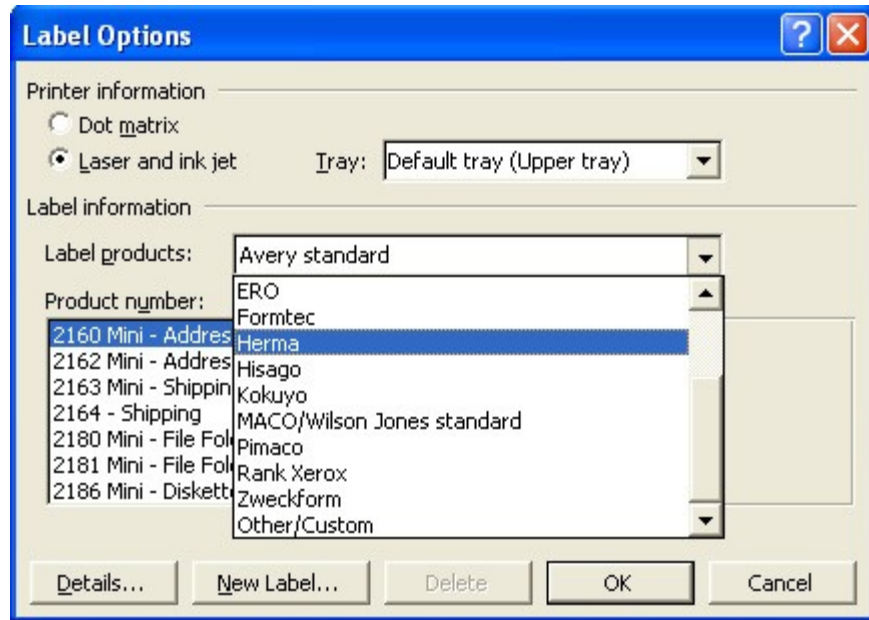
Label Options

Printer information

Dot matrix

Laser and ink jet

Tray: Default tray (Upper tray)

Label information

Label products: Avery standard

Product number:

2160 Mini - Addres
2162 Mini - Addres
2163 Mini - Shippin
2164 - Shipping
2180 Mini - File Fol
2181 Mini - File Fol
2186 Mini - Diskett

ERO
Formtec
Herma
Hisago
Kokuyo
MACO/Wilson Jones standard
Pimaco
Rank Xerox
Zweckform
Other/Custom

Details...
New Label...
Delete
OK
Cancel